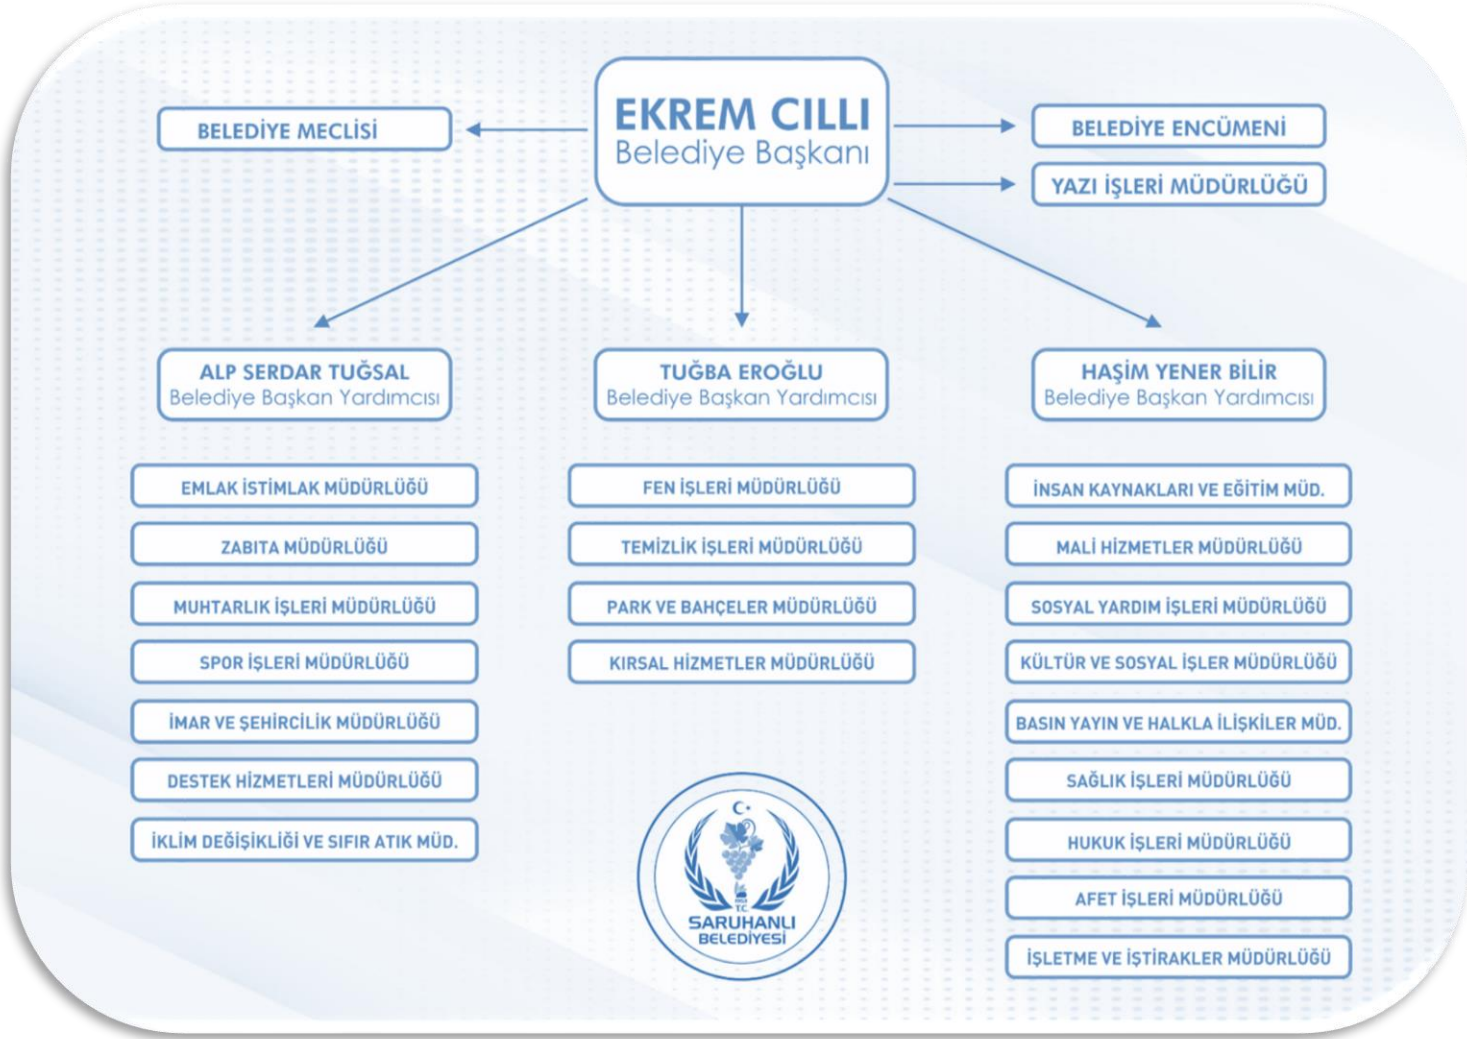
EKREM CILLI
Belediye Başkanı

BELEDİYE MECLİSİ

BELEDİYE ENCÜMENİ

YAZI İŞLERİ MÜDÜRLÜĞÜ

ALP SERDAR TUĞSAL
Belediye Başkan Yardımcısı

TUĞBA EROĞLU
Belediye Başkan Yardımcısı

HAŞİM YENER BİLİR
Belediye Başkan Yardımcısı

EMLAK İSTİMLAK MÜDÜRLÜĞÜ

ZABITA MÜDÜRLÜĞÜ

MUHTARLIK İŞLERİ MÜDÜRLÜĞÜ

SPOR İŞLERİ MÜDÜRLÜĞÜ

İMAR VE ŞEHİRCİLİK MÜDÜRLÜĞÜ

DESTEK HİZMETLERİ MÜDÜRLÜĞÜ

İKLİM DEĞİŞİKLİĞİ VE SIFIR ATIK MÜD.

FEN İŞLERİ MÜDÜRLÜĞÜ

TEMİZLİK İŞLERİ MÜDÜRLÜĞÜ

PARK VE BAHÇELER MÜDÜRLÜĞÜ

KIRSAL HİZMETLER MÜDÜRLÜĞÜ

İNSAN KAYNAKLARI VE EĞİTİM MÜD.

MALİ HİZMETLER MÜDÜRLÜĞÜ

SOSYAL YARDIM İŞLERİ MÜDÜRLÜĞÜ

KÜLTÜR VE SOSYAL İŞLER MÜDÜRLÜĞÜ

BASIN YAYIN VE HALKLA İLİŞKİLER MÜD.

SAĞLIK İŞLERİ MÜDÜRLÜĞÜ

HUKUK İŞLERİ MÜDÜRLÜĞÜ

AFET İŞLERİ MÜDÜRLÜĞÜ

İŞLETME VE İŞTİRAKLER MÜDÜRLÜĞÜ

TC
SARUHANLI
BELEDİYESİ